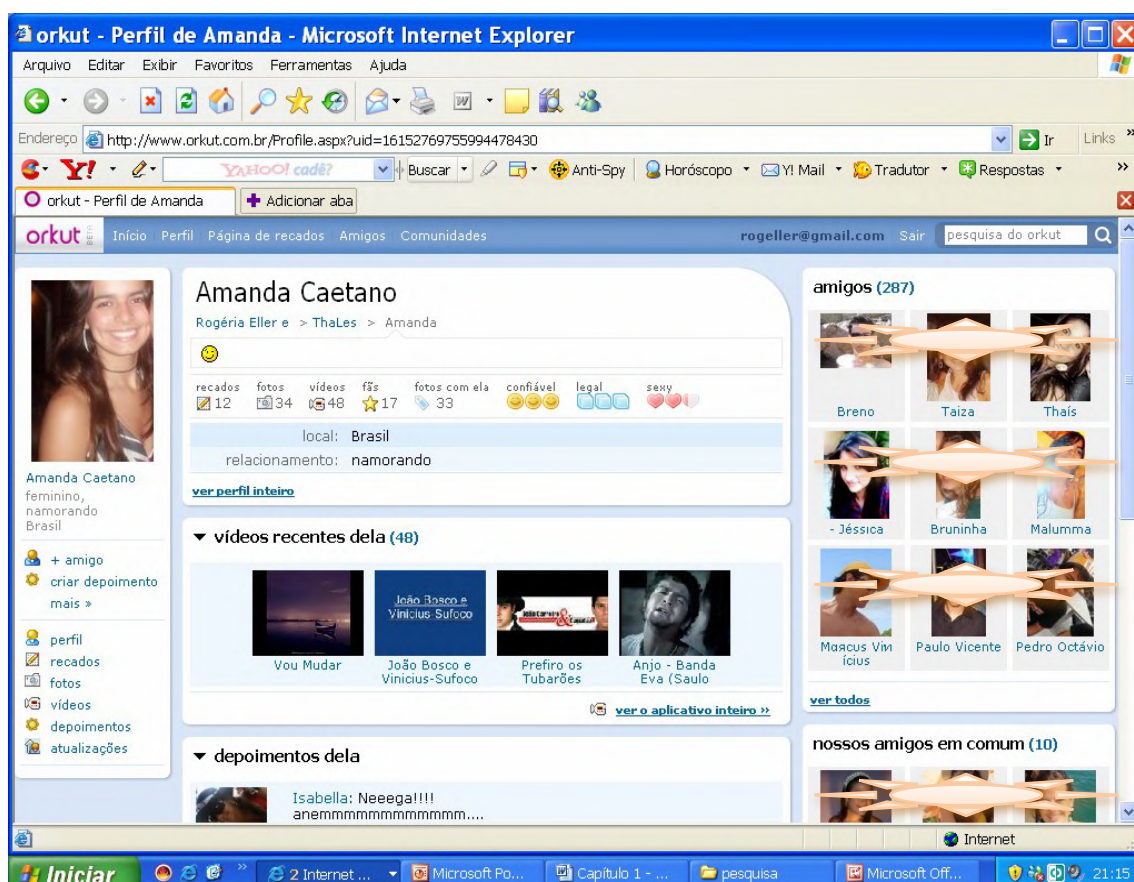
orkut - Perfil de Amanda - Microsoft Internet Explorer

Arquivo Editar Exibir Favoritos Ferramentas Ajuda

Endereço http://www.orkut.com.br/Profile.aspx?uid=16152769755994478430 Ir Links

YAHOO! cadê? Buscar Anti-Spy Horóscopo Y! Mail Tradutor Respostas

orkut - Perfil de Amanda | Adicionar aba

orkut Início Perfil Página de recados Amigos Comunidades rogeller@gmail.com Sair pesquisa do orkut

Amanda Caetano
Rogéria Eller e > ThaLes > Amanda

recados 12 | fotos 34 | vídeos 48 | fãs 17 | fotos com ela 33 | confiável | legal | sexy

local: Brasil
relacionamento: namorando

ver perfil inteiro

Amanda Caetano
feminino, namorando
Brasil

+ amigo
criar depoimento
mais »

perfil
recados
fotos
vídeos
depoimentos
atualizações

vídeos recentes dela (48)

João Bosco e Vinicius-Sufoco

Vou Mudar | João Bosco e Vinicius-Sufoco | Prefiro os Tubarões | Anjo - Banda Eva (Saulo

ver o aplicativo inteiro »

depoimentos dela

Isabella: Neeega!!!!
anemmmmmmmmmmmm....

amigos (287)

Breno | Taiza | Thaís
- Jéssica | Bruninha | Malumma
Marcus Vinícius | Paulo Vicente | Pedro Octávio

ver todos

nossos amigos em comum (10)

Internet

Iniciar | 2 Internet ... | Microsoft Po... | Capítulo 1 - ... | pesquisa | Microsoft Off... | 21:15